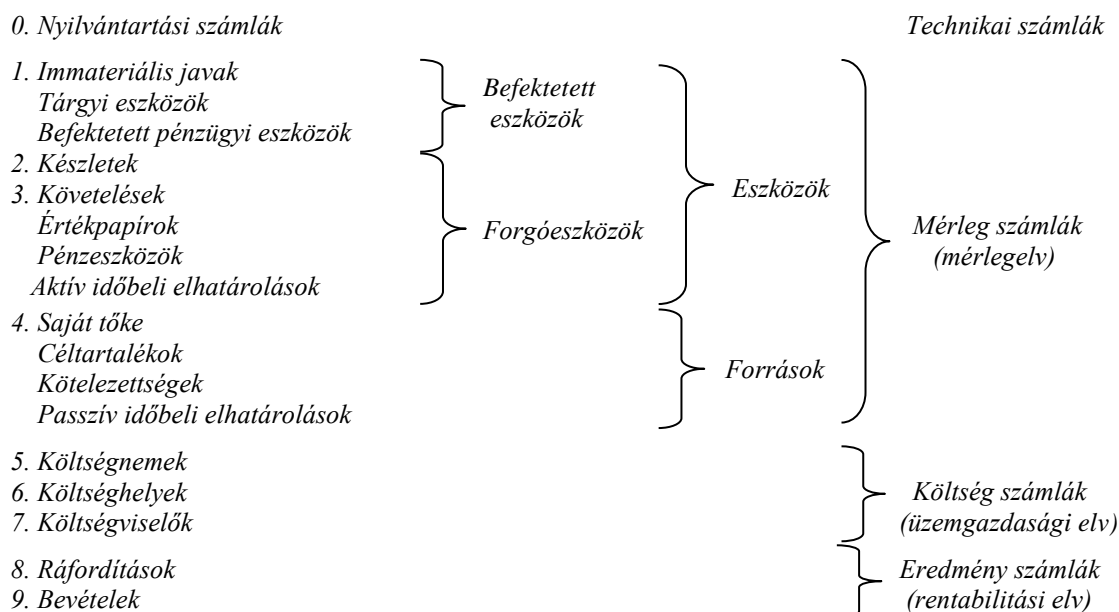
0. Nyilvántartási számlák

Technikai számlák

1. Immateriális javak
Tárgyi eszközök
Befektetett pénzügyi eszközök
2. Készletek
3. Követelések
Értékpapírok
Pénzeszközök
Aktív időbeli elhatárolások
4. Saját tőke
Céltartalékok
Kötelezettségek
Passzív időbeli elhatárolások
5. Költségnemek
6. Költséghelyek
7. Költségviselők
8. Ráfordítások
9. Bevételek

Befektetett eszközök

Forgóeszközök

Eszközök

Források

Mérleg számlák (mérlegelv)

Költség számlák (üzemgazdasági elv)

Eredmény számlák (rentabilitási elv)